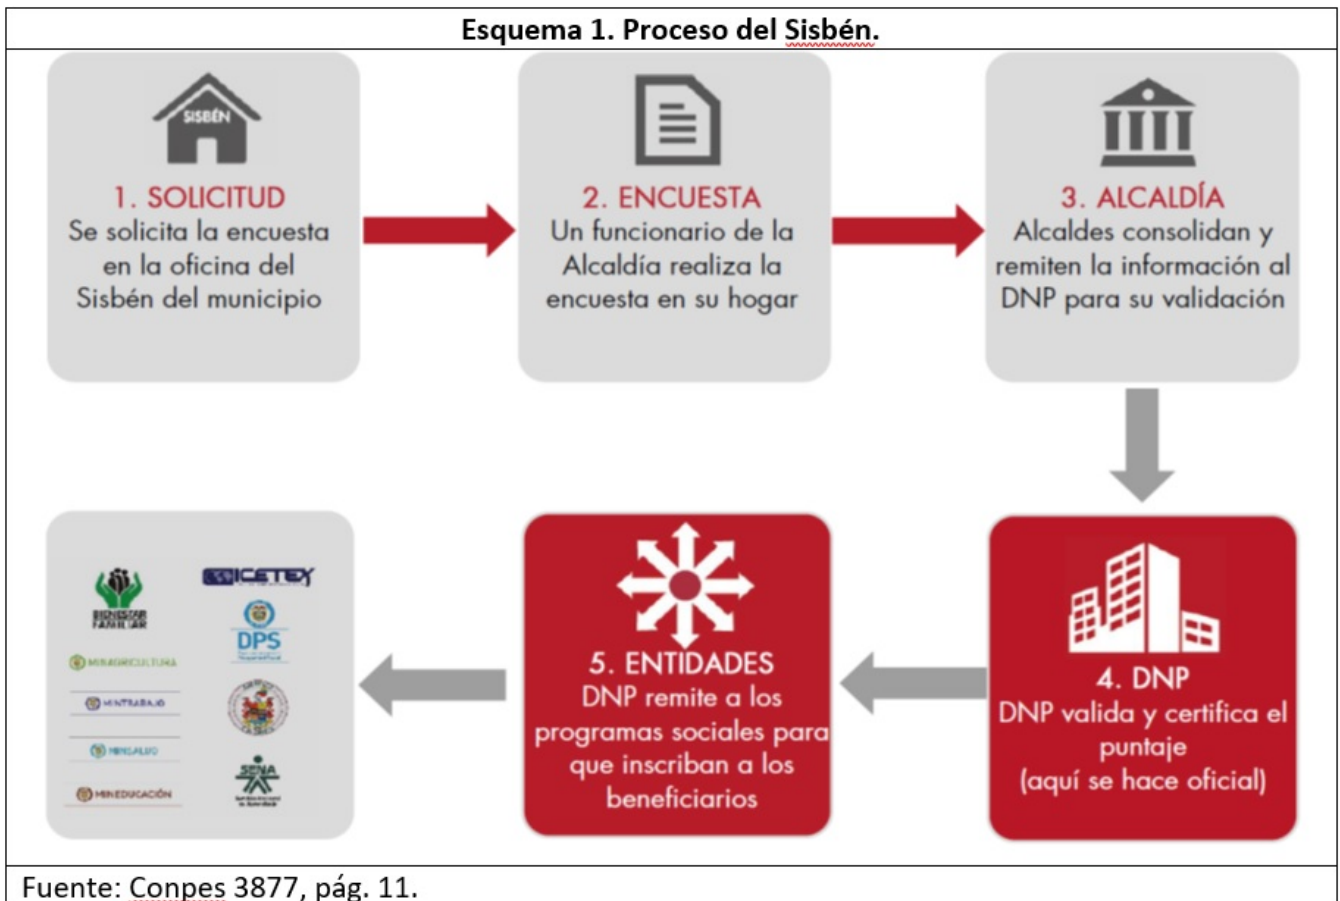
Esquema 1. Proceso del Sisbén.

SISBÉN

1. SOLICITUD
Se solicita la encuesta en la oficina del Sisbén del municipio

2. ENCUESTA
Un funcionario de la Alcaldía realiza la encuesta en su hogar

3. ALCALDÍA
Alcaldes consolidan y remiten la información al DNP para su validación

4. DNP
DNP valida y certifica el puntaje
(aquí se hace oficial)

5. ENTIDADES
DNP remite a los programas sociales para que inscriban a los beneficiarios

BIENESTAR FAMILIAR
ICETEX
DPS
MINAGRICULTURA
MINTRABAJO
MINSALUD
MINEDUCACIÓN
SENA

Fuente: Conpes 3877, pág. 11.